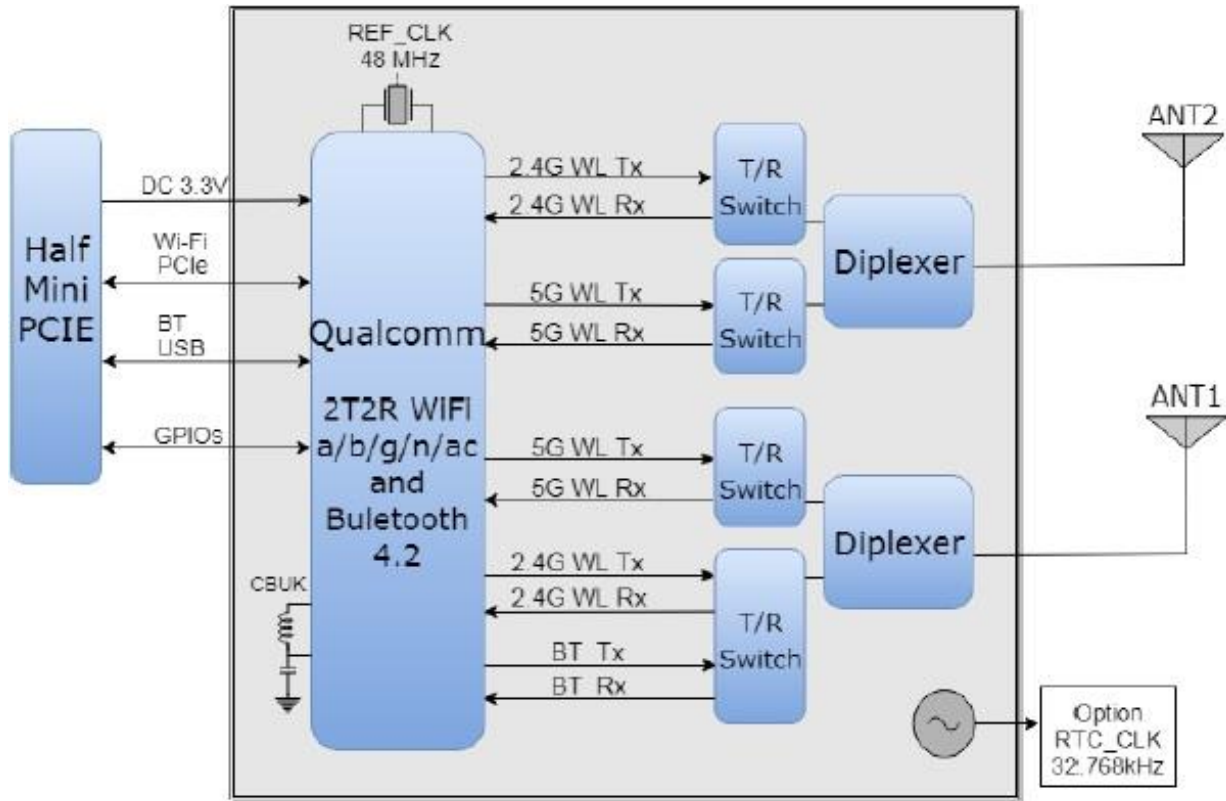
REF_CLK
48 MHz

Half
Mini
PCIE

DC 3.3V

Wi-Fi
PCIe

BT
USB

GPIOs

Qualcomm

2T2R WIFI
a/b/g/n/ac
and
Buletooth
4.2

CBUK

2.4G WL Tx
2.4G WL Rx
5G WL Tx
5G WL Rx
5G WL Tx
5G WL Rx
2.4G WL Tx
2.4G WL Rx
BT Tx
BT Rx

T/R
Switch

T/R
Switch

T/R
Switch

T/R
Switch

Diplexer

Diplexer

ANT2

ANT1

Option
RTC_CLK
32.768kHz